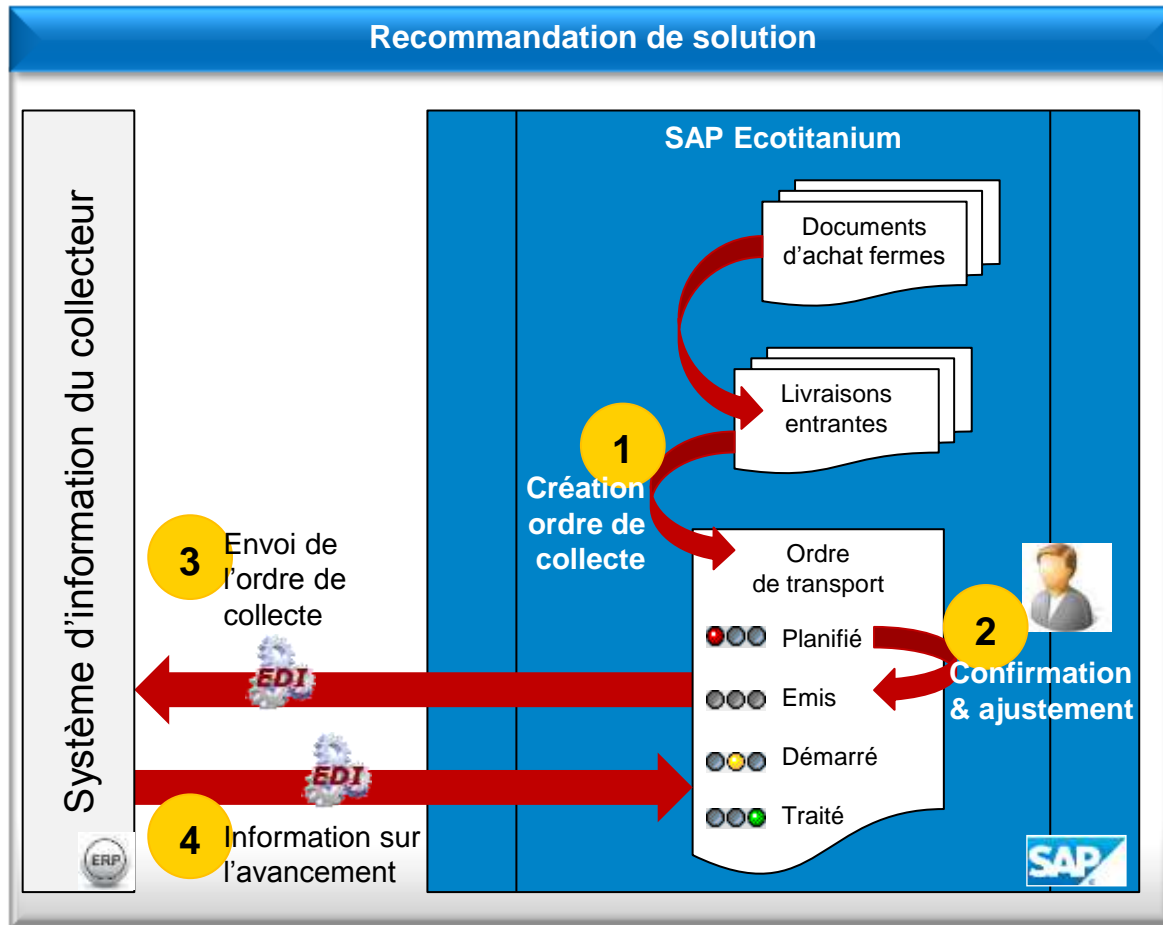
Recommandation de solution

Système d'information du collecteur

SAP Ecotitanium

Documents d'achat fermes

Livraisons entrantes

1
Création ordre de collecte

Ordre de transport

Planifié

Emis

Démarré

Traité

2
Confirmation & ajustement

3
Envoi de l'ordre de collecte

EDI

EDI

4
Information sur l'avancement

ERP

SAP